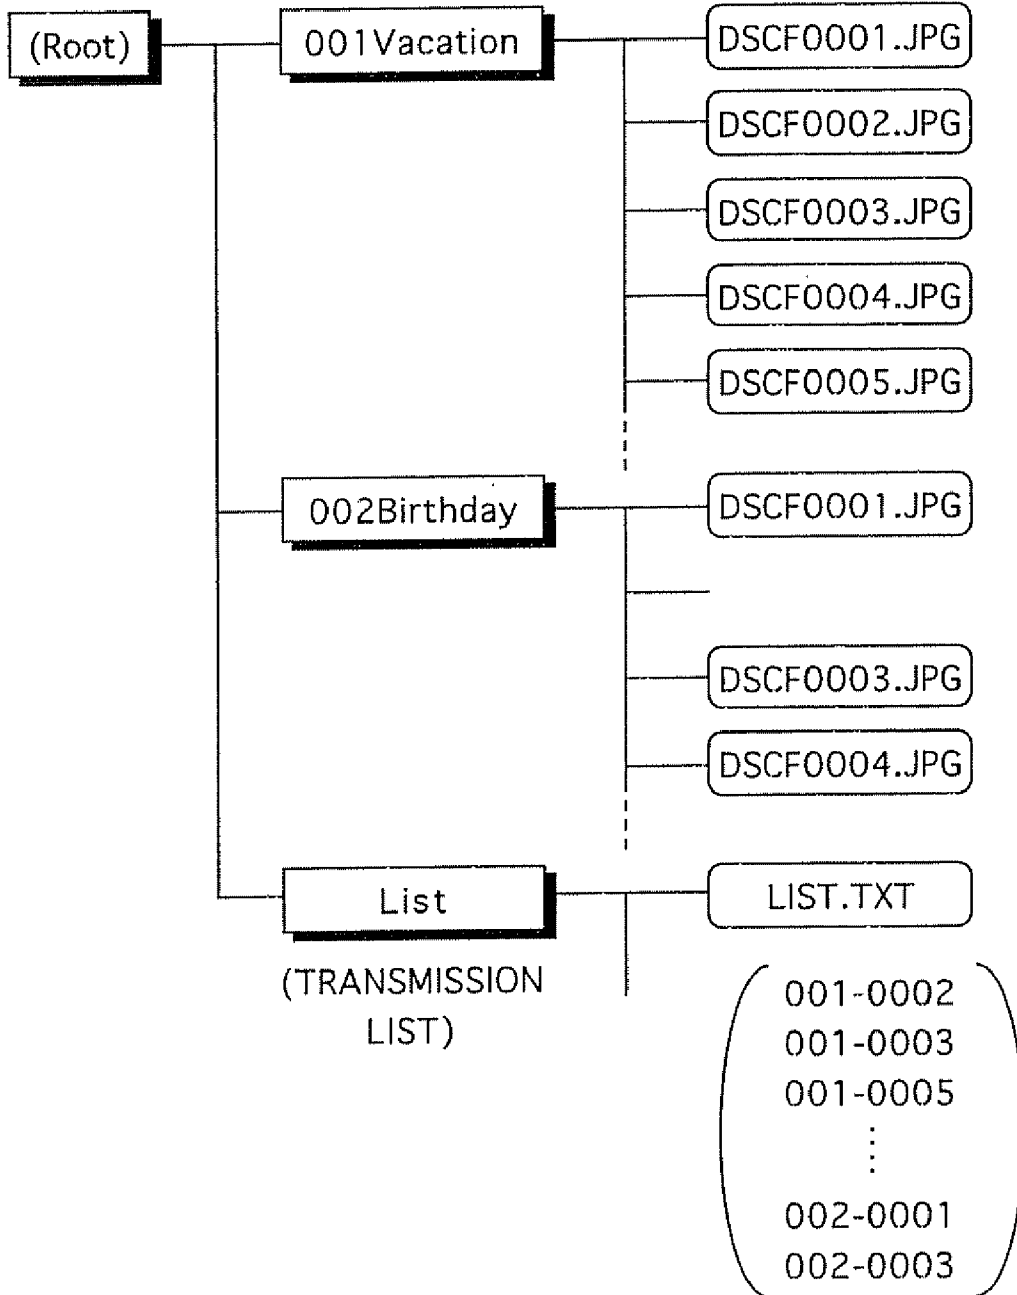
(Root)

001Vacation

DSCF0001.JPG

DSCF0002.JPG

DSCF0003.JPG

DSCF0004.JPG

DSCF0005.JPG

002Birthday

DSCF0001.JPG

DSCF0003.JPG

DSCF0004.JPG

List

(TRANSMISSION LIST)

LIST.TXT

001-0002
001-0003
001-0005
⋮
002-0001
002-0003